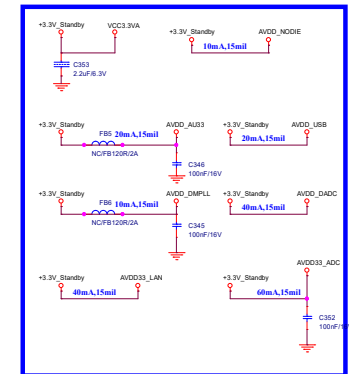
+3.3V_Standby
VCC3.3VA
C353
2.2uF/6.3V

+3.3V_Standby
AVDD_NODIE
10mA,15mil

+3.3V_Standby
FB5
20mA,15mil
NC/FB120R/2A
AVDD_AU33
C346
100nF/16V

+3.3V_Standby
AVDD_USB
20mA,15mil

+3.3V_Standby
FB6
10mA,15mil
NC/FB120R/2A
AVDD_DMPLL
C345
100nF/16V

+3.3V_Standby
AVDD_DADC
40mA,15mil

+3.3V_Standby
AVDD33_LAN
40mA,15mil

AVDD33_ADC
+3.3V_Standby
60mA,15mil
C352
100nF/1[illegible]